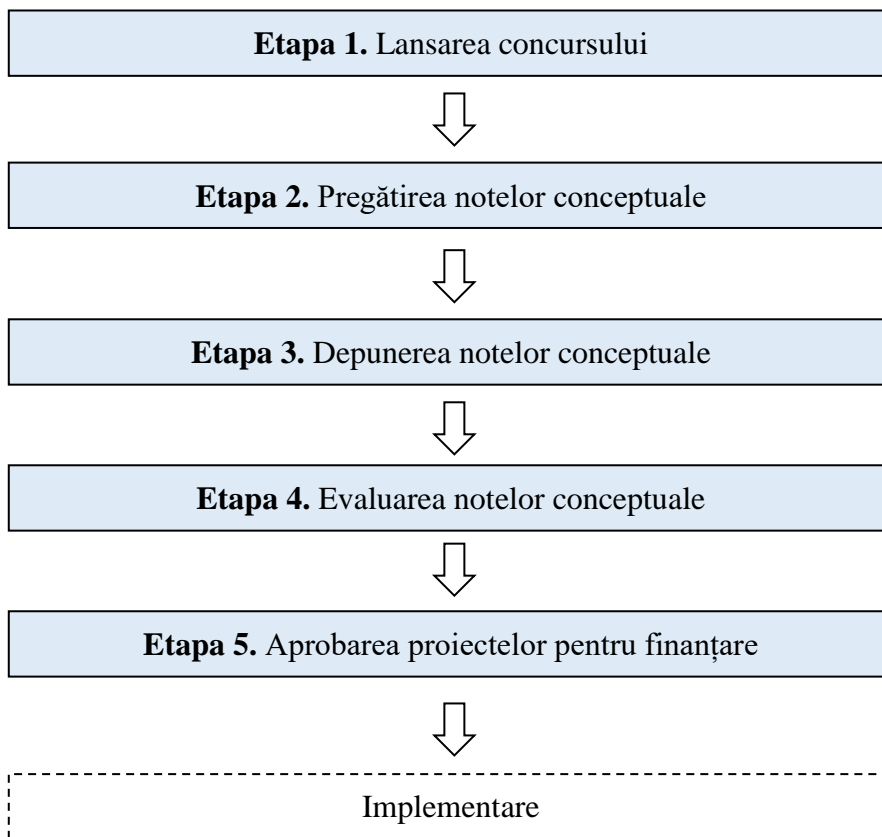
**Etapa 1.** Lansarea concursului

**Etapa 2.** Pregătirea notelor conceptuale

**Etapa 3.** Depunerea notelor conceptuale

**Etapa 4.** Evaluarea notelor conceptuale

**Etapa 5.** Aprobarea proiectelor pentru finanțare

Implementare